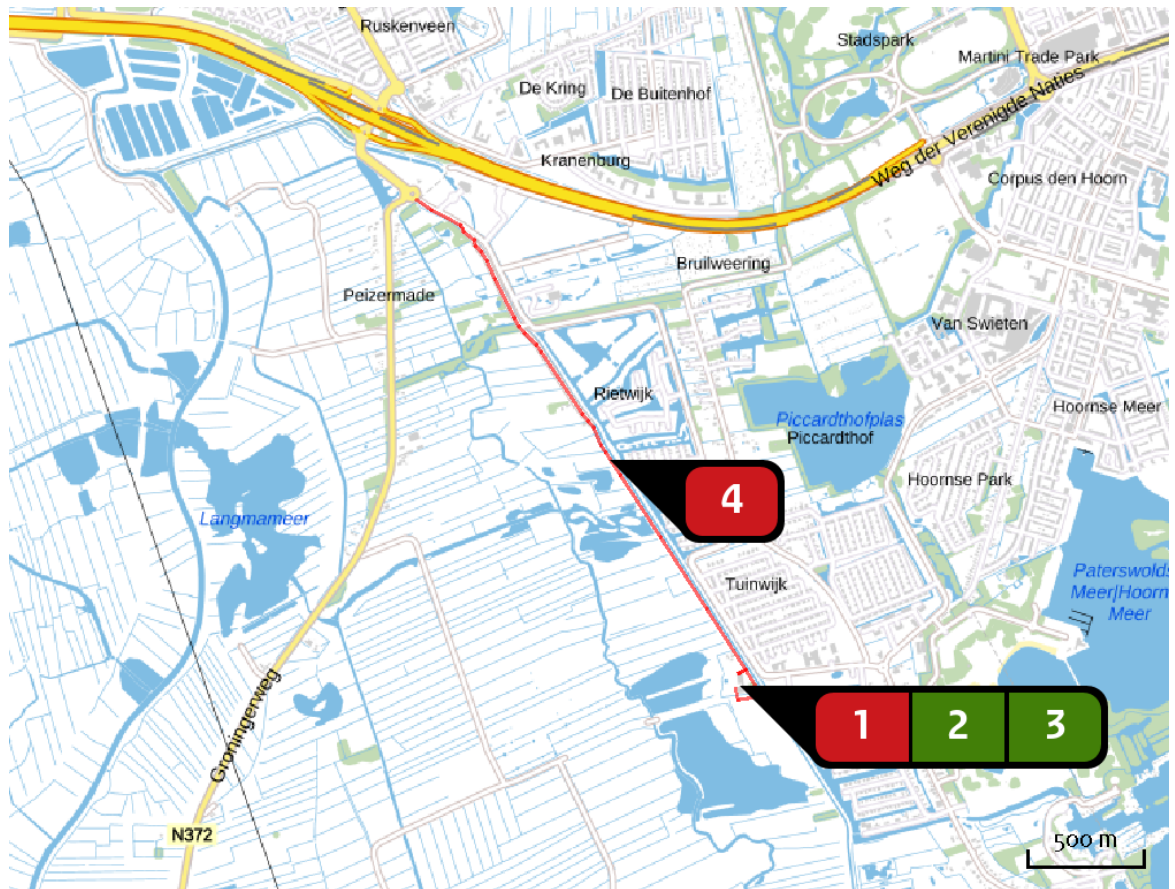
Ruskenveen
Stadspark
Martini Trade Park
De Kring
De Buitenhof
Weg der Verenigde Naties
Kranenburg
Corpus den Hoorn
Bruilweering
Peizermade
Van Swieten
Rietwijk
Piccardthofplas
Piccardthof
Hoornse Meer
Hoornse Park
4
Langmameer
Tuinwijk
Paterswoldse Meer|Hoornse Meer
Groningerweg
1
2
3
N372
500 m